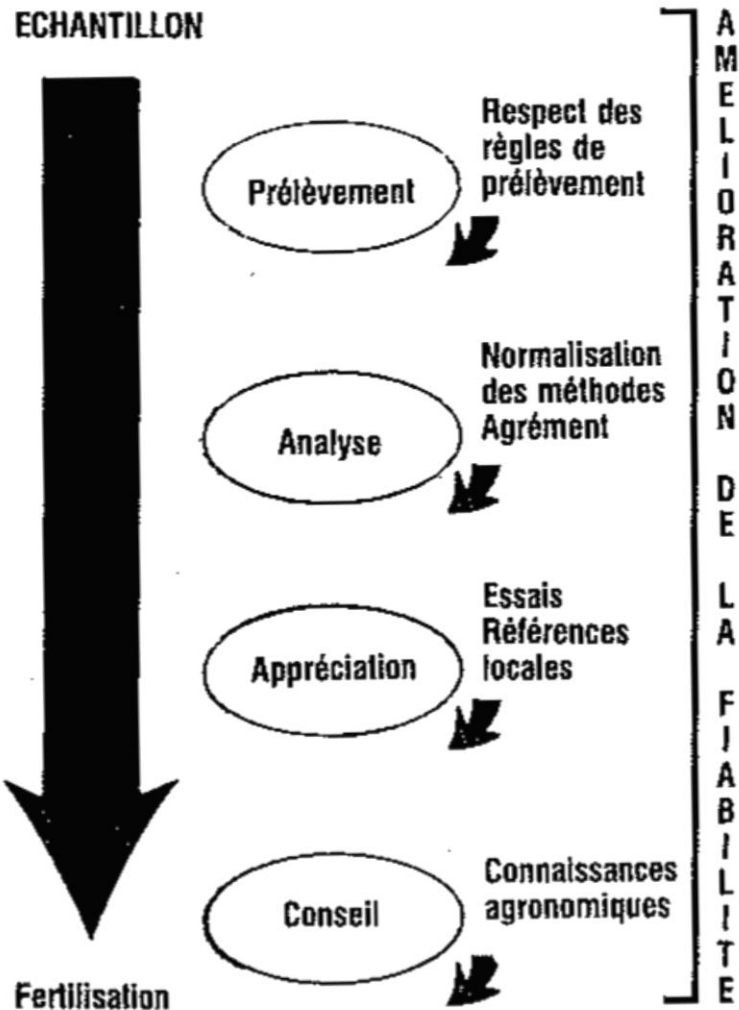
ECHANTILLON

Prélèvement

Respect des règles de prélèvement

Analyse

Normalisation des méthodes Agrément

Appréciation

Essais Références locales

Conseil

Connaissances agronomiques

Fertilisation

AMELIORATION DE LA FIABILITE